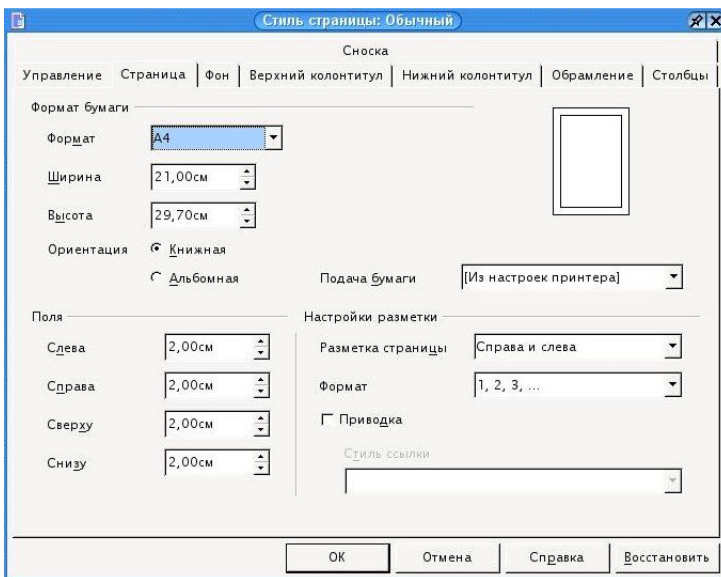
Стиль страницы: Обычный

Сноска

Управление | Страница | Фон | Верхний колонтитул | Нижний колонтитул | Обрамление | Столбцы

Формат бумаги

Формат A4

Ширина 21,00см

Высота 29,70см

Ориентация Книжная

Альбомная

Подача бумаги [Из настроек принтера]

Поля

Слева 2,00см

Справа 2,00см

Сверху 2,00см

Снизу 2,00см

Настройки разметки

Разметка страницы Справа и слева

Формат 1, 2, 3, ...

Приводка

Стиль ссылки

OK Отмена Справка Восстановить